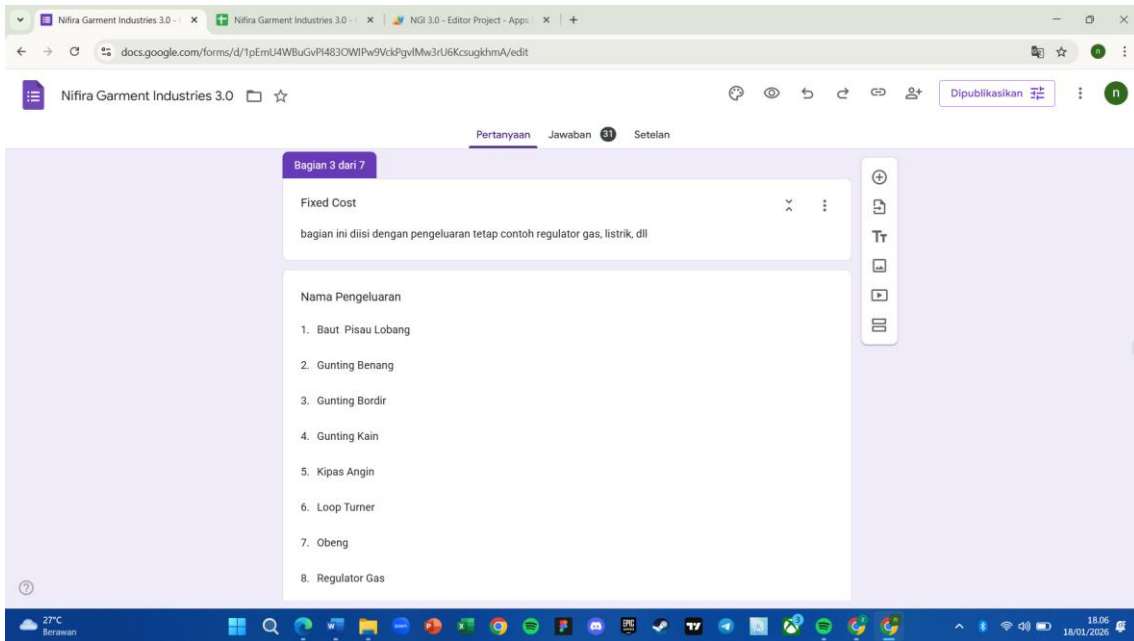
Nifira Garment Industries 3.0 - 
Nifira Garment Industries 3.0 - 
NGI 3.0 - Editor Project - Apps
docs.google.com/forms/d/1pEmU4WBuGvPI483OWIPw9VckPgvlMw3rU6KcsugkhmA/edit

Nifira Garment Industries 3.0

Dipublikasikan

Pertanyaan Jawaban 31 Setelan

Bagian 3 dari 7

Fixed Cost

bagian ini diisi dengan pengeluaran tetap contoh regulator gas, listrik, dll

Nama Pengeluaran

1. Baut Pisau Lobang

2. Gunting Benang

3. Gunting Bordir

4. Gunting Kain

5. Kipas Angin

6. Loop Turner

7. Obeng

8. Regulator Gas

27°C
Berawan

18.06
18/01/2026